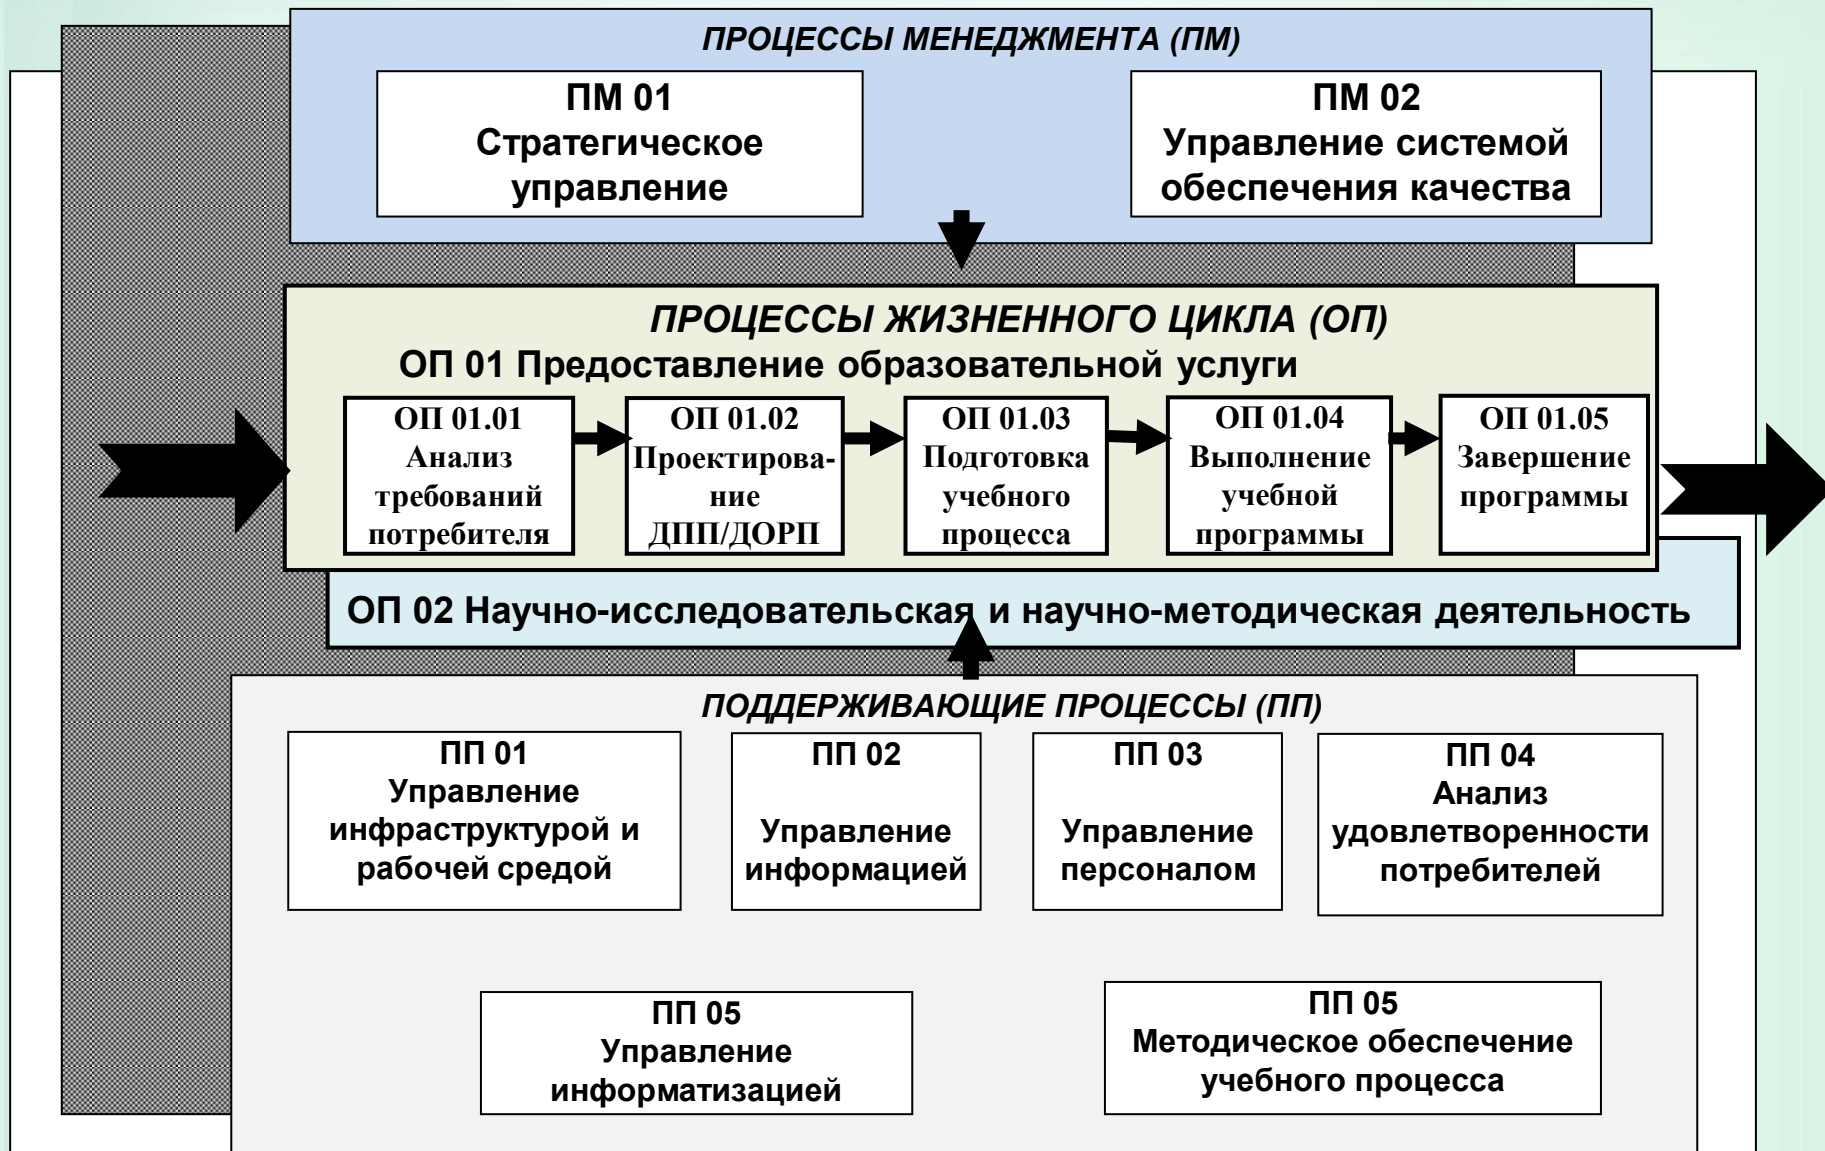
ПРОЦЕССЫ МЕНЕДЖМЕНТА (ПМ)

ПМ 01
Стратегическое управление

ПМ 02
Управление системой обеспечения качества

ПРОЦЕССЫ ЖИЗНЕННОГО ЦИКЛА (ОП)

ОП 01 Предоставление образовательной услуги

ОП 01.01
Анализ требований потребителя

ОП 01.02
Проектирование ДПП/ДОРП

ОП 01.03
Подготовка учебного процесса

ОП 01.04
Выполнение учебной программы

ОП 01.05
Завершение программы

ОП 02 Научно-исследовательская и научно-методическая деятельность

ПОДДЕРЖИВАЮЩИЕ ПРОЦЕССЫ (ПП)

ПП 01
Управление инфраструктурой и рабочей средой

ПП 02
Управление информацией

ПП 03
Управление персоналом

ПП 04
Анализ удовлетворенности потребителей

ПП 05
Управление информатизацией

ПП 05
Методическое обеспечение учебного процесса